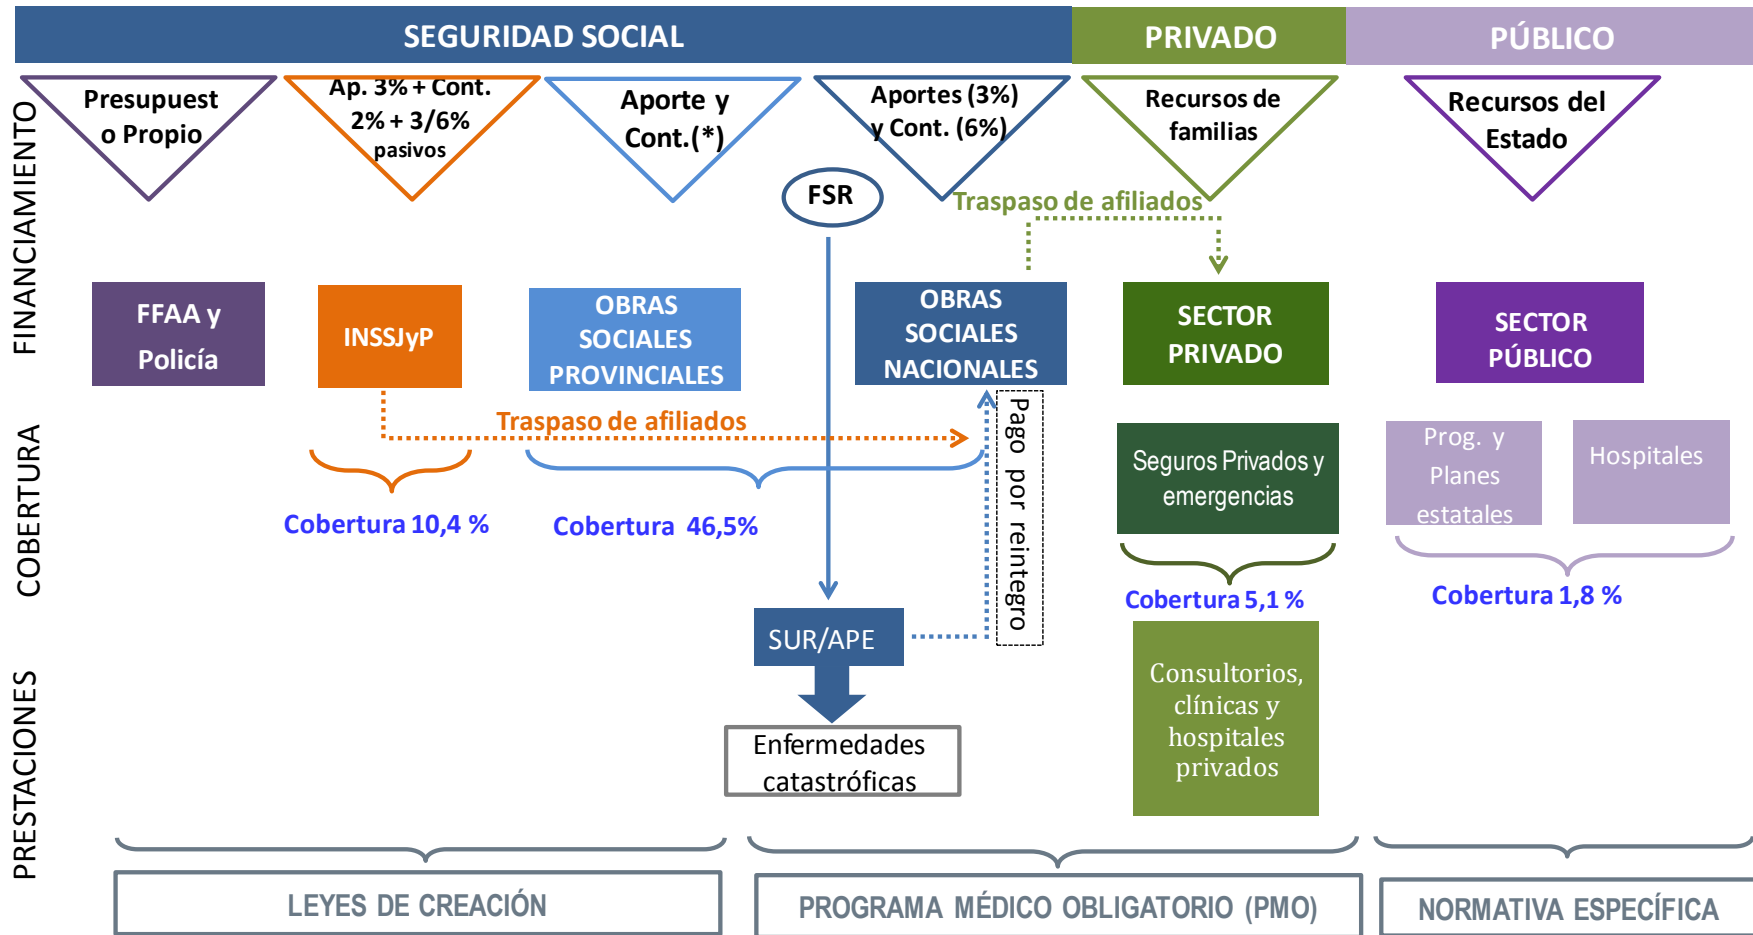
SEGURIDAD SOCIAL

PRIVADO

PÚBLICO

FINANCIAMIENTO

Presupuesto o Propio

Ap. 3% + Cont. 2% + 3/6% pasivos

Aporte y Cont.(*)

Aportes (3%) y Cont. (6%)

Recursos de familias

Recursos del Estado

FSR

Traspaso de afiliados

FFAA y Policía

INSSJyP

OBRAS SOCIALES PROVINCIALES

OBRAS SOCIALES NACIONALES

SECTOR PRIVADO

SECTOR PÚBLICO

COBERTURA

Traspaso de afiliados

Pago por reintegro

Seguros Privados y emergencias

Prog. y Planes estatales

Hospitales

Cobertura 10,4 %

Cobertura 46,5%

Cobertura 5,1 %

Cobertura 1,8 %

PRESTACIONES

SUR/APE

Enfermedades catastróficas

Consultorios, clínicas y hospitales privados

LEYES DE CREACIÓN

PROGRAMA MÉDICO OBLIGATORIO (PMO)

NORMATIVA ESPECÍFICA